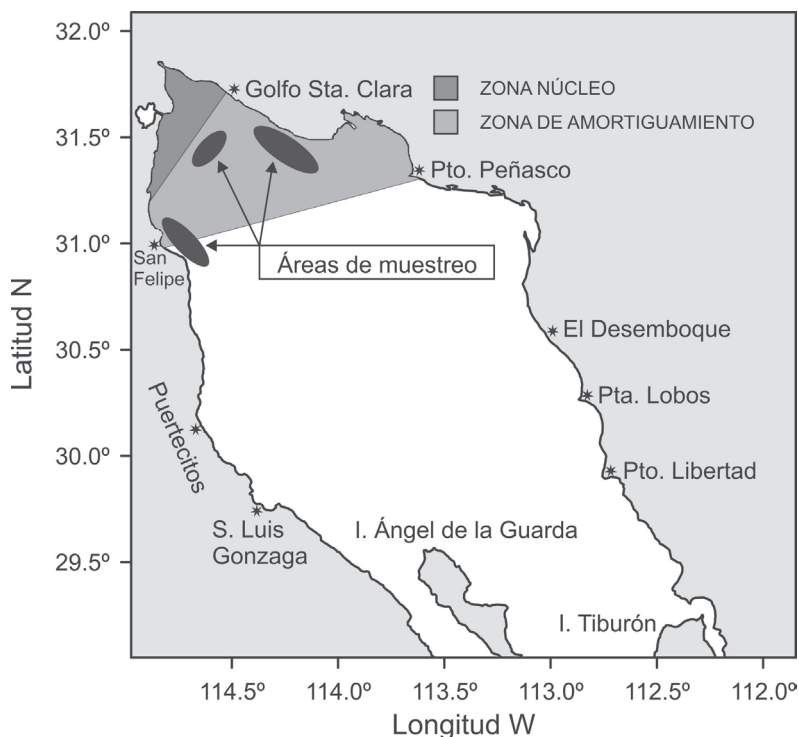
32.0º
31.5º
31.0º
30.5º
30.0º
29.5º

Latitud N

Golfo Sta. Clara
ZONA NÚCLEO
ZONA DE AMORTIGUAMIENTO
Pto. Peñasco
San Felipe
Áreas de muestreo
El Desemboque
Pta. Lobos
Puertecitos
Pto. Libertad
S. Luis Gonzaga
I. Ángel de la Guarda
I. Tiburón

114.5º
114.0º
113.5º
113.0º
112.5º
112.0º

Longitud W